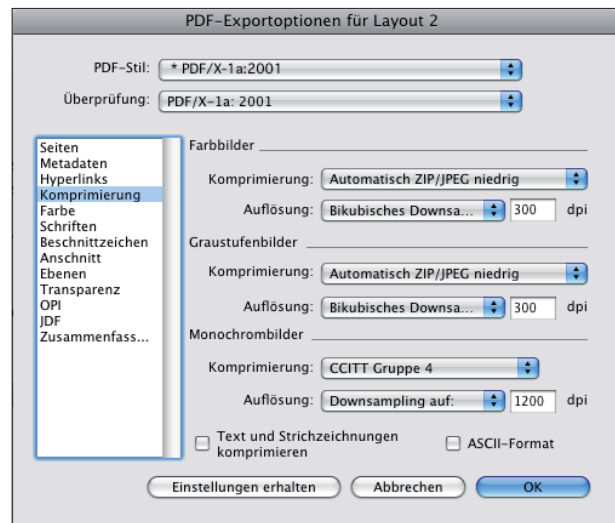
PDF-Exportoptionen für Layout 2

PDF-Stil: * PDF/X-1a:2001

Überprüfung: PDF/X-1a: 2001

Seiten
Metadaten
Hyperlinks
Komprimierung
Farbe
Schriften
Beschnittzeichen
Anschnitt
Ebenen
Transparenz
OPI
JDF
Zusammenfass...

Farbbilder

Komprimierung: Automatisch ZIP/JPEG niedrig

Auflösung: Bikubisches Downsa... 300 dpi

Graustufenbilder

Komprimierung: Automatisch ZIP/JPEG niedrig

Auflösung: Bikubisches Downsa... 300 dpi

Monochrombilder

Komprimierung: CCITT Gruppe 4

Auflösung: Downsampling auf: 1200 dpi

Text und Strichzeichnungen komprimieren

ASCII-Format

Einstellungen erhalten

Abbrechen

OK